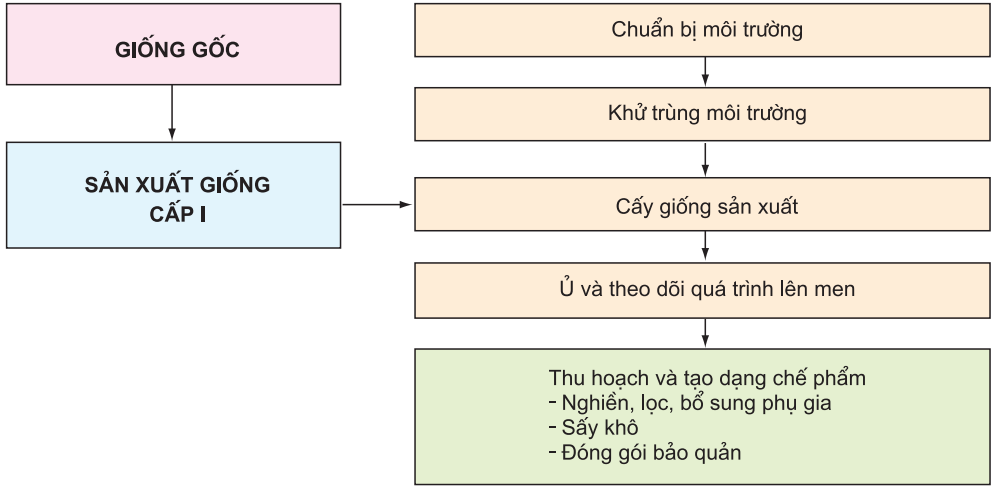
GIỐNG GỐC

SẢN XUẤT GIỐNG CẤP I

Chuẩn bị môi trường

Khử trùng môi trường

Cấy giống sản xuất

Ủ và theo dõi quá trình lên men

Thu hoạch và tạo dạng chế phẩm
- Nghiền, lọc, bổ sung phụ gia
- Sấy khô
- Đóng gói bảo quản